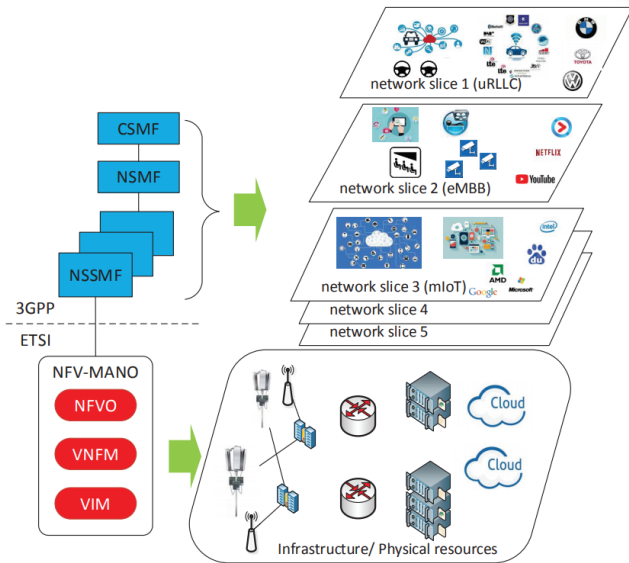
network slice 1 (uRLLC)

network slice 2 (eMBB)

NETFLIX

YouTube

network slice 3 (mIoT)

intel

du

AMD

Google

Microsoft

network slice 4

network slice 5

CSMF

NSMF

NSSMF

3GPP

ETSI

NFV-MANO

NFVO

VNFM

VIM

Cloud

Cloud

Infrastructure/ Physical resources